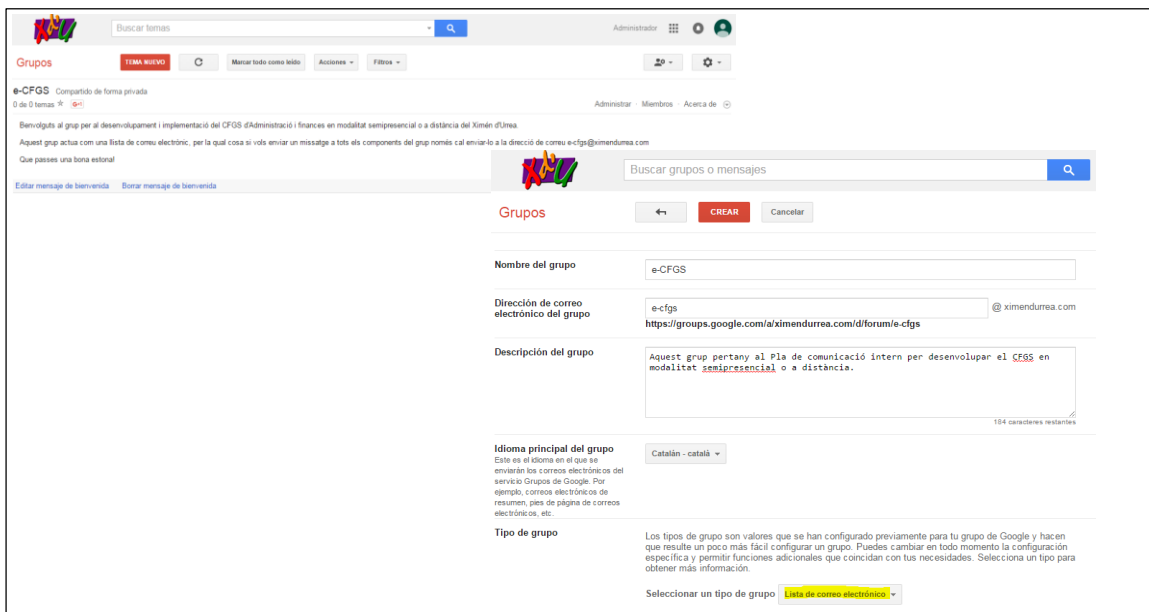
Buscar temas

Administrador

Grupos

TEMA NUEVO

Marcar todo como leído

Acciones

Filtros

e-CFGS Compartido de forma privada

0 de 0 temas

Administrar · Miembros · Acerca de

Benvolguts al grup per al desenvolupament i implementació del CFGS d'Administració i finances en modalitat semipresencial o a distància del Ximén d'Urrea.

Aquest grup actua com una llista de correu electrònic, per la qual cosa si vols enviar un missatge a tots els components del grup només cal enviar-lo a la direcció de correu e-cfgs@ximendurrea.com

Que passes una bona estona!

Editar mensaje de bienvenida Borrar mensaje de bienvenida

Buscar grupos o mensajes

Grupos

CREAR

Cancelar

Nombre del grupo

e-CFGS

Dirección de correo electrónico del grupo

e-cfgs

@ ximendurrea.com

https://groups.google.com/a/ximendurrea.com/d/forum/e-cfgs

Descripción del grupo

Aquest grup pertany al Pla de comunicació intern per desenvolupar el CFGS en modalitat semipresencial o a distància.

184 caracteres restantes

Idioma principal del grupo
Este es el idioma en el que se enviarán los correos electrónicos del servicio Grupos de Google. Por ejemplo, correos electrónicos de resumen, pies de página de correos electrónicos, etc.

Catalán - català

Tipo de grupo

Los tipos de grupo son valores que se han configurado previamente para tu grupo de Google y hacen que resulte un poco más fácil configurar un grupo. Puedes cambiar en todo momento la configuración específica y permitir funciones adicionales que coincidan con tus necesidades. Selecciona un tipo para obtener más información.

Seleccionar un tipo de grupo Lista de correo electrónico